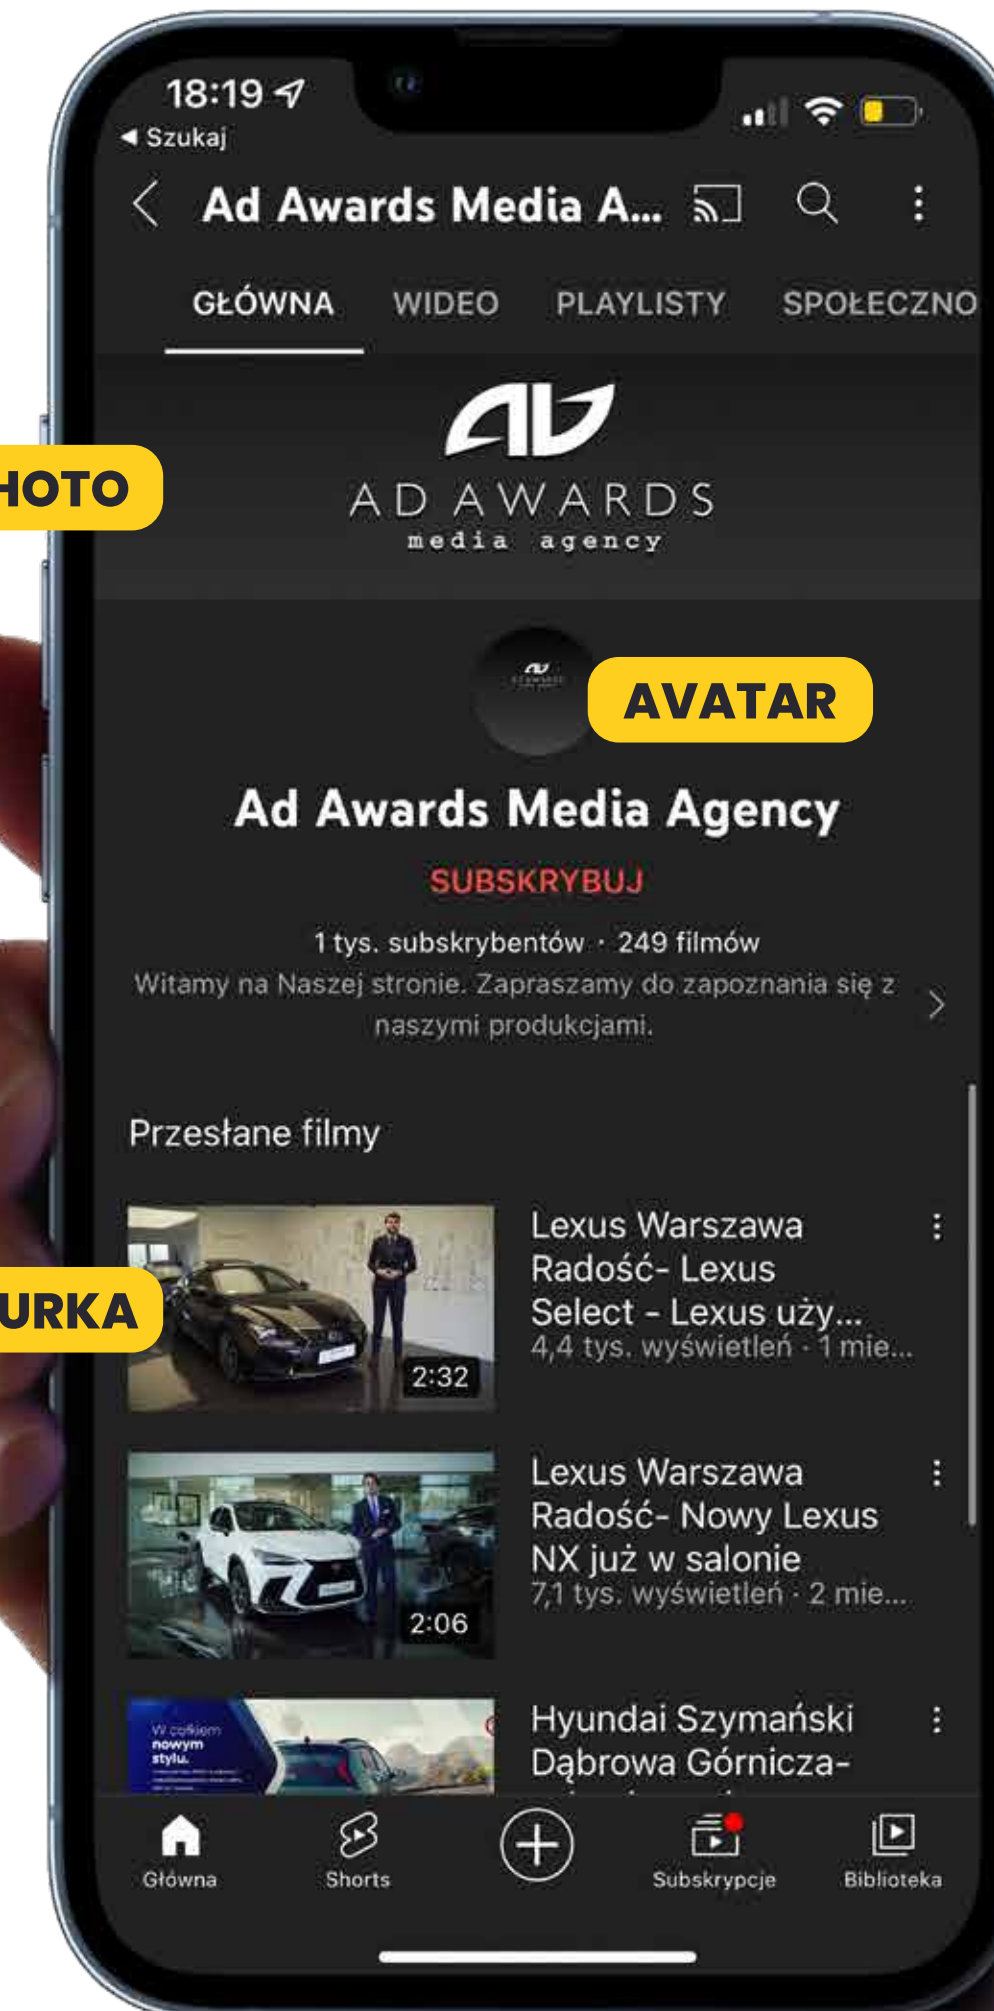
18:19
◀ Szukaj

Ad Awards Media A...

GŁÓWNA WIDEO PLAYLISTY SPOŁECZNO

HOTO

AD AWARDS
media agency

AVATAR

Ad Awards Media Agency

SUBSKRYBUJ

1 tys. subskrybentów · 249 filmów

Witamy na Naszej stronie. Zapraszamy do zapoznania się z naszymi produkcjami.

Przesłane filmy

URKA

2:32
Lexus Warszawa Radość- Lexus Select - Lexus uży...
4,4 tys. wyświetleń · 1 mie...

2:06
Lexus Warszawa Radość- Nowy Lexus NX już w salonie
7,1 tys. wyświetleń · 2 mie...

W całkiem nowym stylu.
Hyundai Szymański Dąbrowa Górnicza-

Główna Shorts Subskrypcje Biblioteka